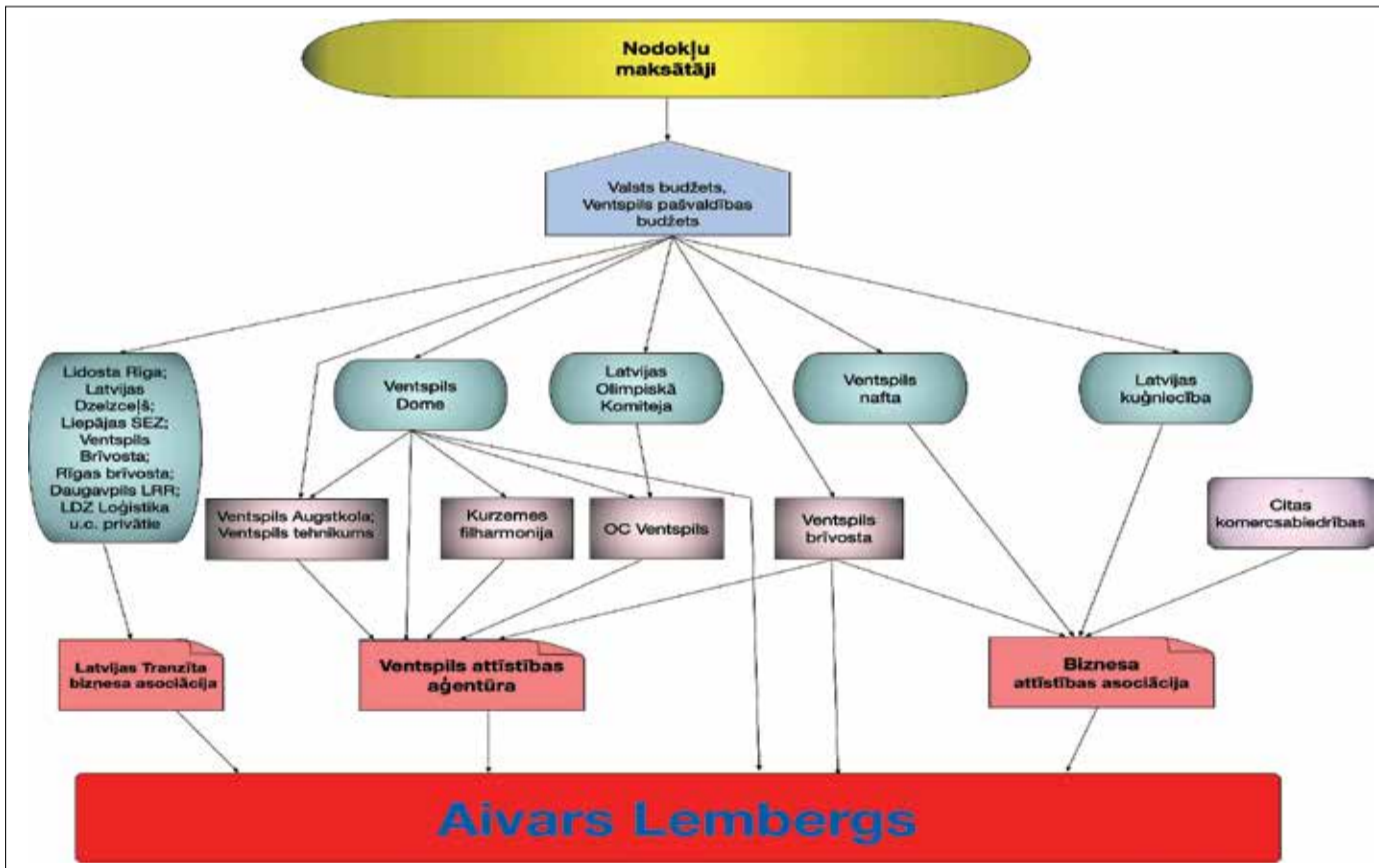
Nodokļu maksātāji

Valsts budžets, Ventspils pašvaldības budžets

Lidosta Rīga; Latvijas Dzelzceļš; Liepājas SEZ; Ventspils Brīvosta; Rīgas brīvosta; Daugavpils LRR; LDZ Loģistika u.c. privātie

Ventspils Dome

Latvijas Olimpiskā Komiteja

Ventspils nafta

Latvijas kuģniecība

Ventspils Augstkola; Ventspils tehnikums

Kurzemes filharmonija

OC Ventspils

Ventspils brīvosta

Citas komercsabiedrības

Latvijas Tranzīta biznesa asociācija

Ventspils attīstības aģentūra

Biznesa attīstības asociācija

Aivars Lembergs